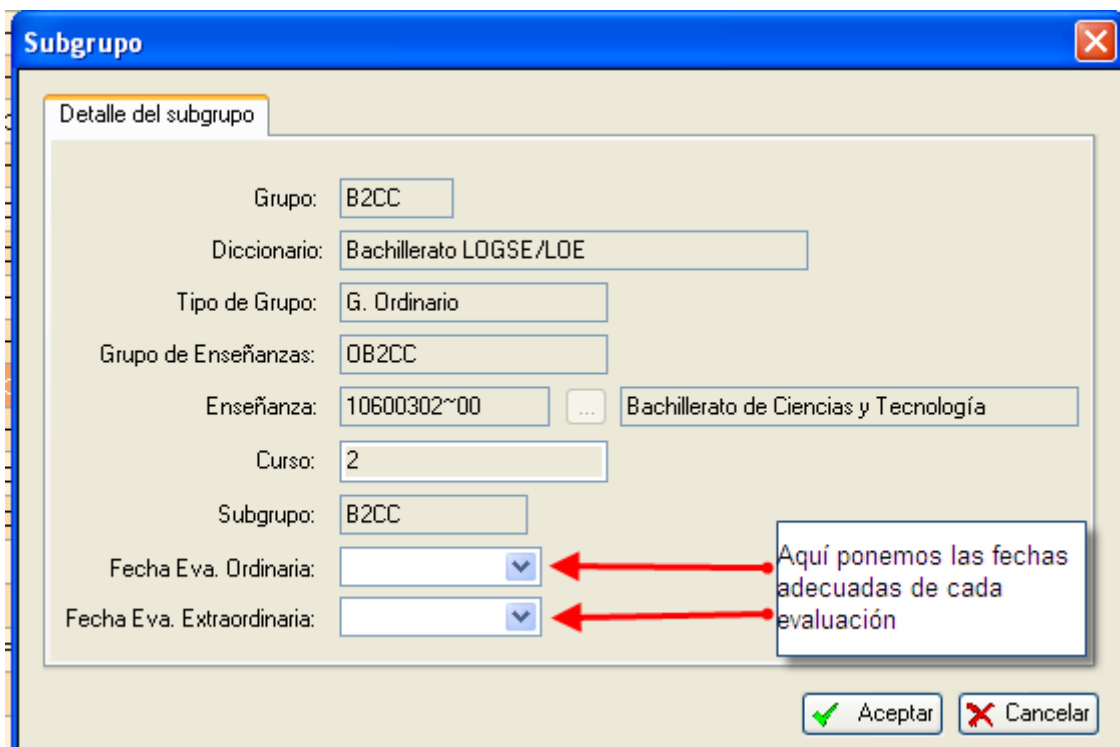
Subgrupo

Detalle del subgrupo

Grupo: B2CC

Diccionario: Bachillerato LOGSE/LOE

Tipo de Grupo: G. Ordinario

Grupo de Enseñanzas: OB2CC

Enseñanza: 10600302~00 ... Bachillerato de Ciencias y Tecnología

Curso: 2

Subgrupo: B2CC

Fecha Eva. Ordinaria:

Fecha Eva. Extraordinaria:

Aquí ponemos las fechas adecuadas de cada evaluación

Aceptar Cancelar